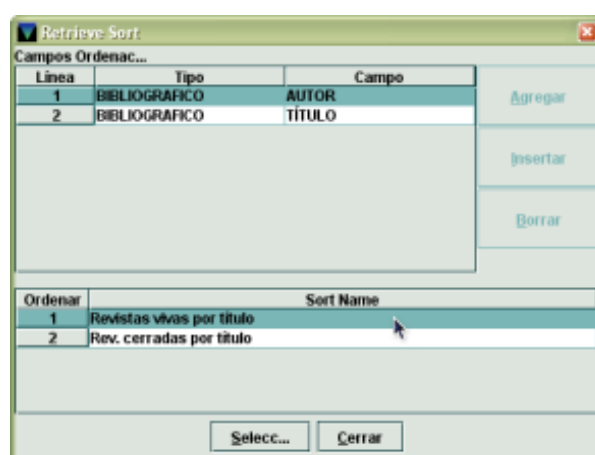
Retrieve Sort

Campos Ordenac...

| Línea | Tipo | Campo |
|---|---|---|
| 1 | BIBLIOGRAFICO | AUTOR |
| 2 | BIBLIOGRAFICO | TÍTULO |

Agregar

Insertar

Borrar

| Ordenar | Sort Name |
|---|---|
| 1 | Revistas vivas por título |
| 2 | Rev. cerradas por título |

Selecc...

Cerrar